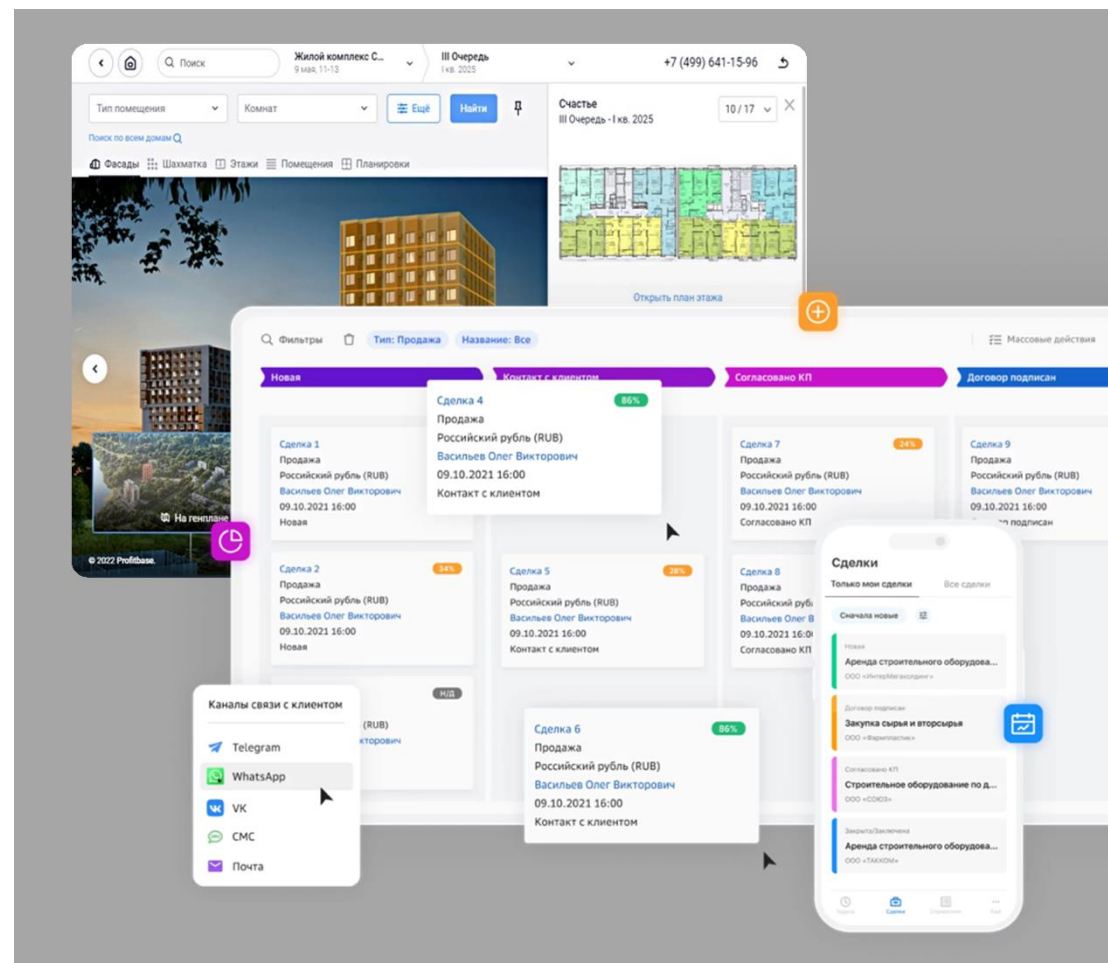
Поиск
Жилой комплекс С...
9 мая, 11-13
III Очередь
I кв. 2025
+7 (499) 641-15-96

Тип помещения
Комнат
Ещё
Найти
Поиск по всем домам

Фасады
Шахматка
Этажи
Помещения
Планировки

Счастье
III Очередь - I кв. 2025
10 / 17
Открыть план этажа

На генплане
© 2022 Profitbase.

Фильтры
Тип: Продажа
Название: Все
Массовые действия

Новая
Контакт с клиентом
Согласовано КП
Договор подписан

Сделка 4
86%
Продажа
Российский рубль (RUB)
Васильев Олег Викторович
09.10.2021 16:00
Контакт с клиентом

Сделка 1
Продажа
Российский рубль (RUB)
Васильев Олег Викторович
09.10.2021 16:00
Новая

Сделка 2
34%
Продажа
Российский рубль (RUB)
Васильев Олег Викторович
09.10.2021 16:00
Новая

Н/Д
(RUB)
кторович

Сделка 5
28%
Продажа
Российский рубль (RUB)
Васильев Олег Викторович
09.10.2021 16:00
Контакт с клиентом

Сделка 7
24%
Продажа
Российский рубль (RUB)
Васильев Олег Викторович
09.10.2021 16:00
Согласовано КП

Сделка 8
Продажа
Российский рубль
Васильев Олег В
09.10.2021 16:00
Согласовано КП

Сделка 9
Продажа
Российский рубль (RUB)
Васильев Олег Викторович
09.10.2021 16:00

Сделка 6
86%
Продажа
Российский рубль (RUB)
Васильев Олег Викторович
09.10.2021 16:00
Контакт с клиентом

Каналы связи с клиентом
Telegram
WhatsApp
VK
СМС
Почта

Сделки
Только мои сделки
Все сделки
Сначала новые
Новая
Аренда строительного оборудова...
ООО «ИнтерМегахолдинг»
Договор подписан
Закупка сырья и вторсырья
ООО «Фарпластик»
Согласовано КП
Строительное оборудование по д...
ООО «СОЮЗ»
Закрыта/Заключена
Аренда строительного оборудова...
ООО «ТАККОМ»
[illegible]
Сделки
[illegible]
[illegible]